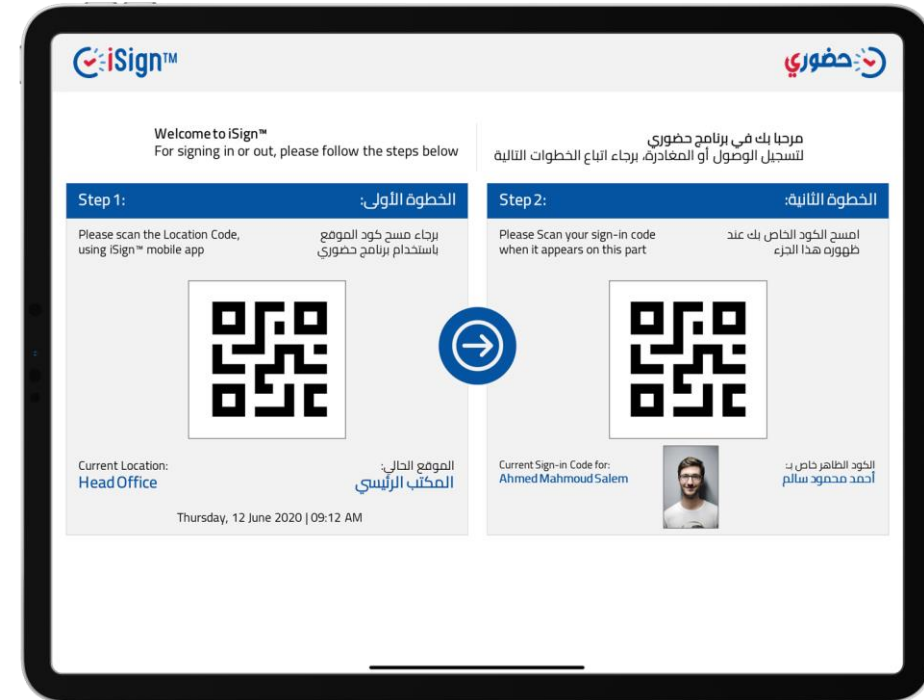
iSign™

حضوري

Welcome to iSign™
For signing in or out, please follow the steps below

مرحبا بك في برنامج حضوري
لتسجيل الوصول أو المغادرة، برجاء اتباع الخطوات التالية

Step 1:

الخطوة الأولى:

Please scan the Location Code, using iSign™ mobile app

برجاء مسح كود الموقع باستخدام برنامج حضوري

Current Location:
Head Office

الموقع الحالي:
المكتب الرئيسي

Thursday, 12 June 2020 | 09:12 AM

Step 2:

الخطوة الثانية:

Please Scan your sign-in code when it appears on this part

امسح الكود الخاص بك عند ظهوره هذا الجزء

Current Sign-in Code for:
Ahmed Mahmoud Salem

الكود الظاهر خاص بـ:
أحمد محمود سالم